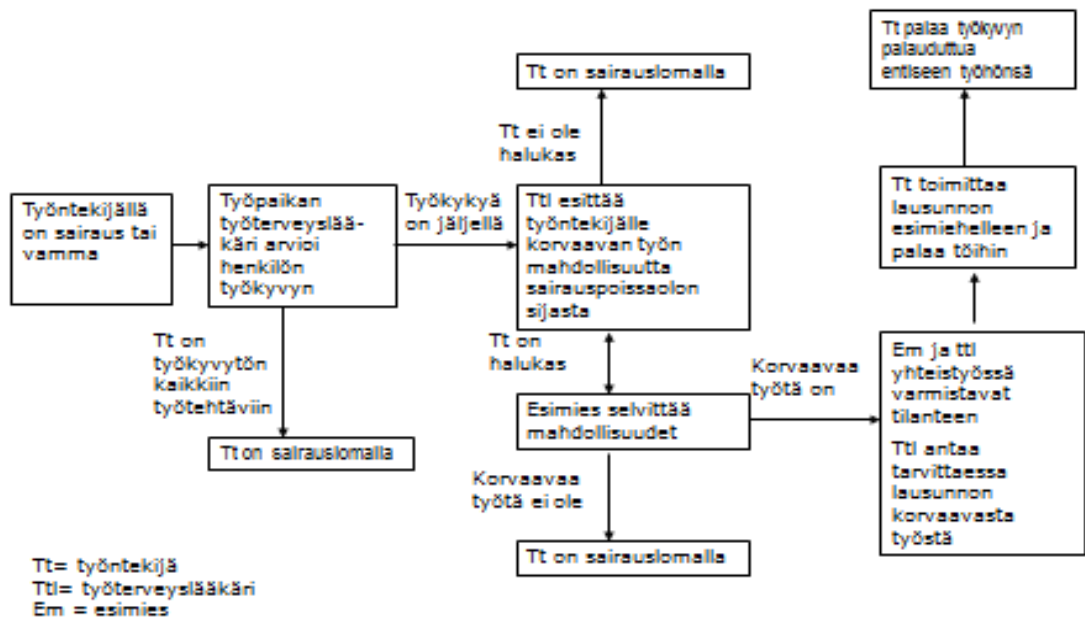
Työntekijällä on sairaus tai vamma

Työpaikan työterveyslääkäri arvioi henkilön työkyvyn

Tt on työkyvytön kaikkiin työtehtäviin

Tt on sairauslomalla

Työkykyä on jäljellä

Ttl esittää työntekijälle korvaavan työn mahdollisuutta sairauspoissaolon sijasta

Tt ei ole halukas

Tt on sairauslomalla

Tt on halukas

Esimies selvittää mahdollisuudet

Korvaavaa työtä ei ole

Tt on sairauslomalla

Korvaavaa työtä on

Em ja ttl yhteistyössä varmistavat tilanteen

Ttl antaa tarvittaessa lausunnon korvaavasta työstä

Tt toimittaa lausunnon esimiehelleen ja palaa töihin

Tt palaa työkyvyn palauduttua entiseen työhönsä

Tt= työntekijä
Ttl= työterveyslääkäri
Em = esimies